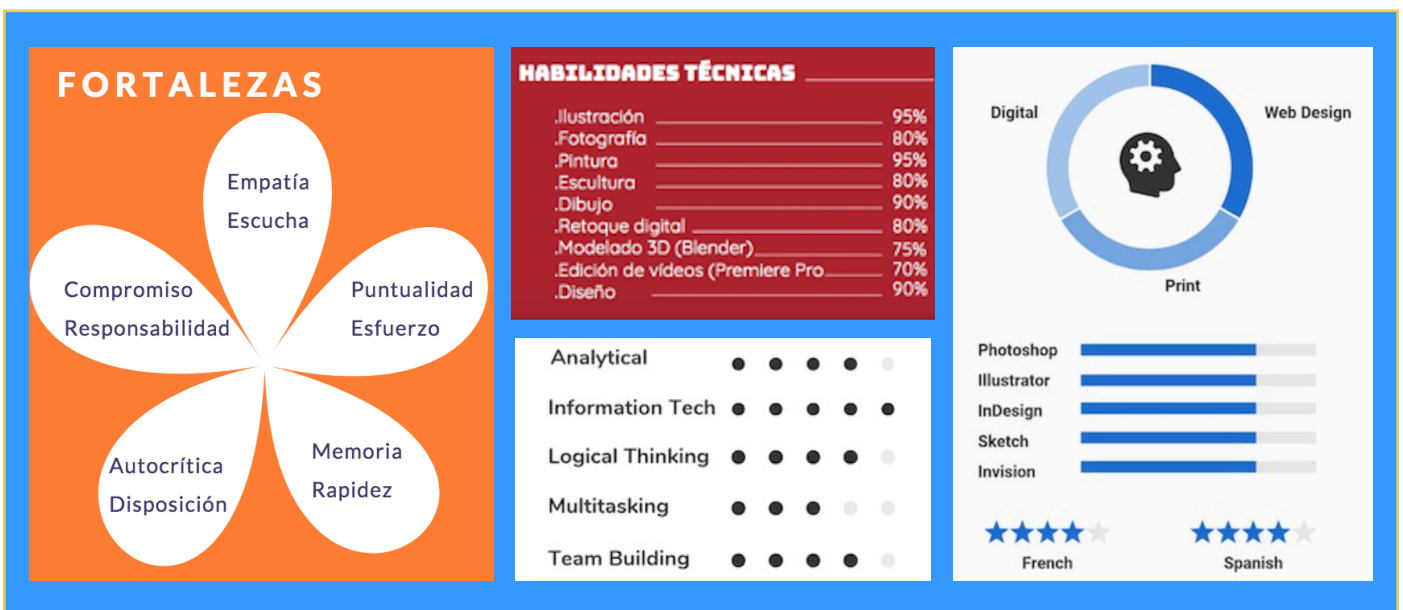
FORTALEZAS

Empatía
Escucha

Compromiso
Responsabilidad

Puntualidad
Esfuerzo

Autocrítica
Disposición

Memoria
Rapidez

HABILIDADES TÉCNICAS

| | |
|---|---|
| .Ilustración | 95% |
| .Fotografía | 80% |
| .Pintura | 95% |
| .Escultura | 80% |
| .Dibujo | 90% |
| .Retoque digital | 80% |
| .Modelado 3D (Blender) | 75% |
| .Edición de videos (Premiere Pro | 70% |
| .Diseño | 90% |

Analytical
Information Tech
Logical Thinking
Multitasking
Team Building

Digital
Web Design
Print

Photoshop
Illustrator
InDesign
Sketch
Invision

French
Spanish